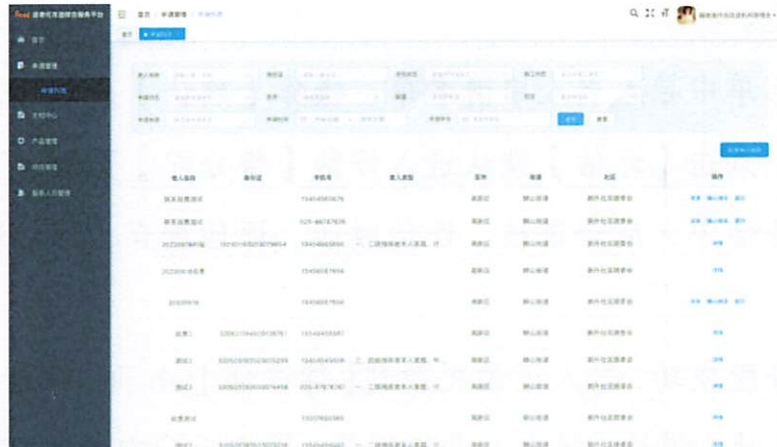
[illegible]

首页

申请管理

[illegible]

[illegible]

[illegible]

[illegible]

老人姓名 | 身份证 | 手机号 | 老人类型 | 区市 | 街道 | 社区 | 操作

| 老人姓名 | 身份证 | 手机号 | 老人类型 | 区市 | 街道 | 社区 | 操作 |
|---|---|---|---|---|---|---|---|
| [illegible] | | 15454565676 | | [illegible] | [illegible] | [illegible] | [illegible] |
| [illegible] | | 025-66787678 | | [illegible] | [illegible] | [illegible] | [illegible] |
| 20230818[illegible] | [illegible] | 15454565890 | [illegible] | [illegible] | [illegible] | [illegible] | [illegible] |
| 20230818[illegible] | | 15456567656 | | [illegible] | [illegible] | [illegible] | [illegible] |
| 20230818 | | 15456567656 | | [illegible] | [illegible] | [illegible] | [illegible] |
| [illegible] | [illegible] | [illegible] | | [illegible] | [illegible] | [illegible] | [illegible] |
| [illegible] | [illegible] | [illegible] | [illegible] | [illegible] | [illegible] | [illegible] | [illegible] |
| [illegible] | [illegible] | 025-87878787 | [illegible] | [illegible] | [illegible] | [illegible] | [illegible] |
| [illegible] | | 15337652365 | | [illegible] | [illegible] | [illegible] | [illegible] |
| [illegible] | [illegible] | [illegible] | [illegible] | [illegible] | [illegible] | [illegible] | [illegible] |